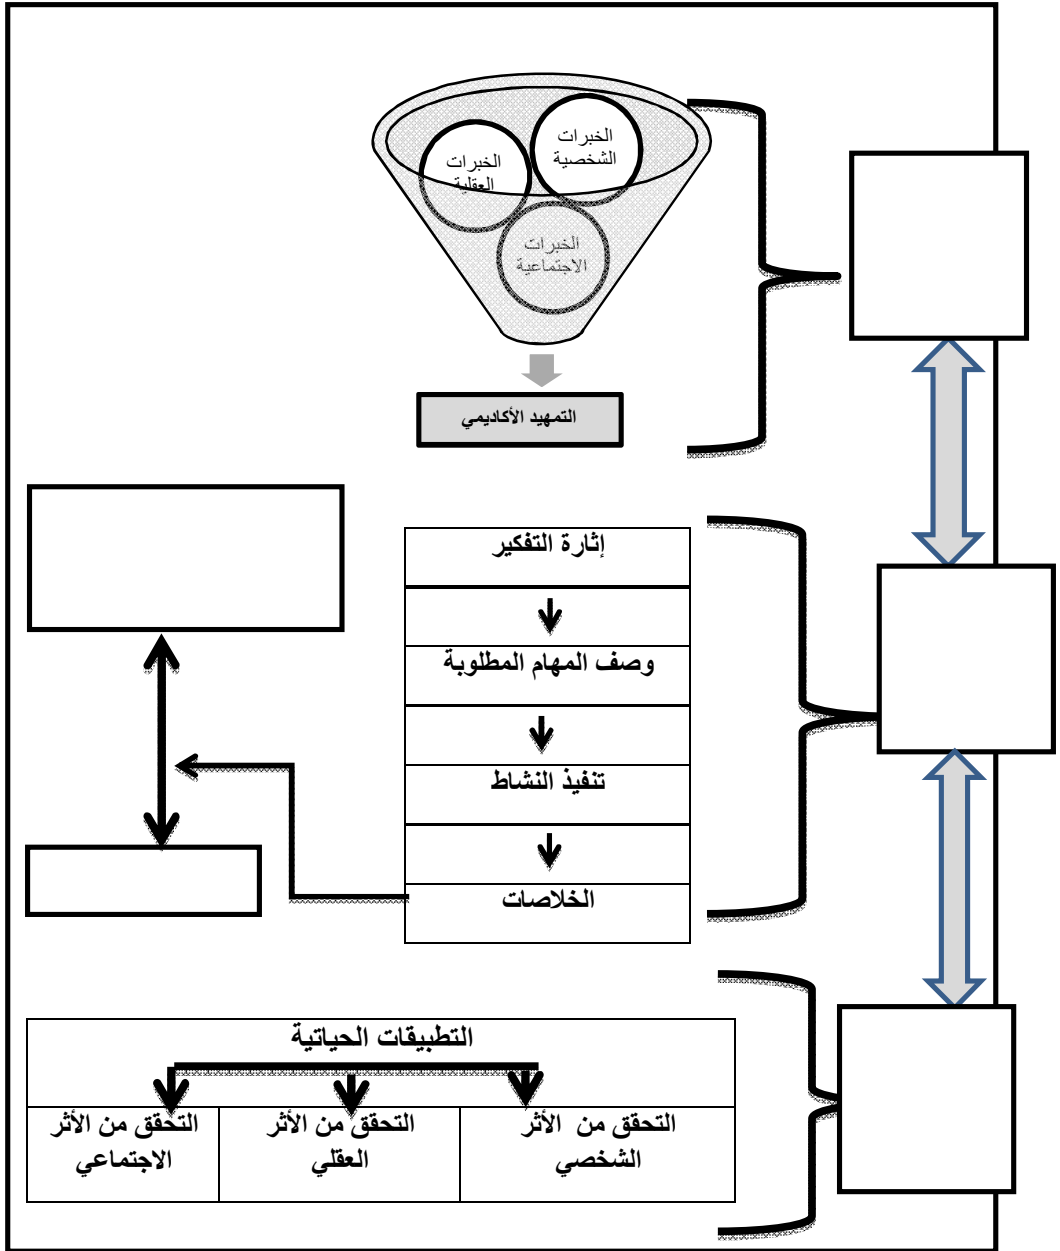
الخبرات الشخصية

الخبرات العقلية

الخبرات الاجتماعية

التمهيد الأكاديمي

إثارة التفكير

وصف المهام المطلوبة

تنفيذ النشاط

الخلاصات

التطبيقات الحياتية

| التحقق من الأثر الاجتماعي | التحقق من الأثر العقلي | التحقق من الأثر الشخصي |
|---|---|---|